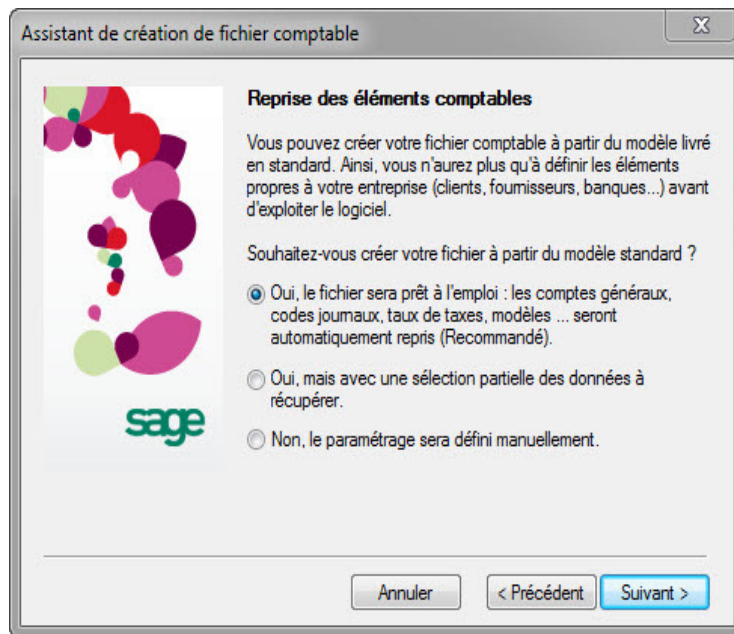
Assistant de création de fichier comptable

X

Reprise des éléments comptables

Vous pouvez créer votre fichier comptable à partir du modèle livré en standard. Ainsi, vous n'aurez plus qu'à définir les éléments propres à votre entreprise (clients, fournisseurs, banques...) avant d'exploiter le logiciel.

Souhaitez-vous créer votre fichier à partir du modèle standard ?

Oui, le fichier sera prêt à l'emploi : les comptes généraux, codes journaux, taux de taxes, modèles ... seront automatiquement repris (Recommandé).

Oui, mais avec une sélection partielle des données à récupérer.

Non, le paramétrage sera défini manuellement.

sage

Annuler

< Précédent

Suivant >